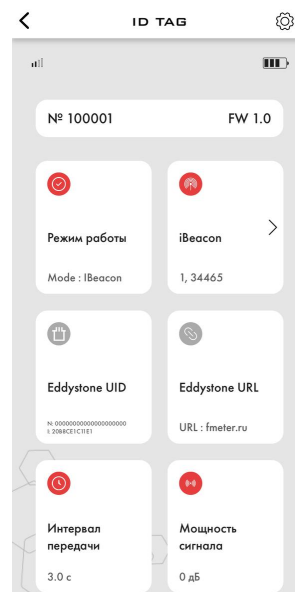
ID TAG

№ 100001

FW 1.0

Режим работы

Mode : IBeacon

iBeacon

1, 34465

Eddystone UID

N: 00000000000000000000
I: 2088CE1C11E1

Eddystone URL

URL : fmeter.ru

Интервал передачи

3.0 с

Мощность сигнала

0 дБ